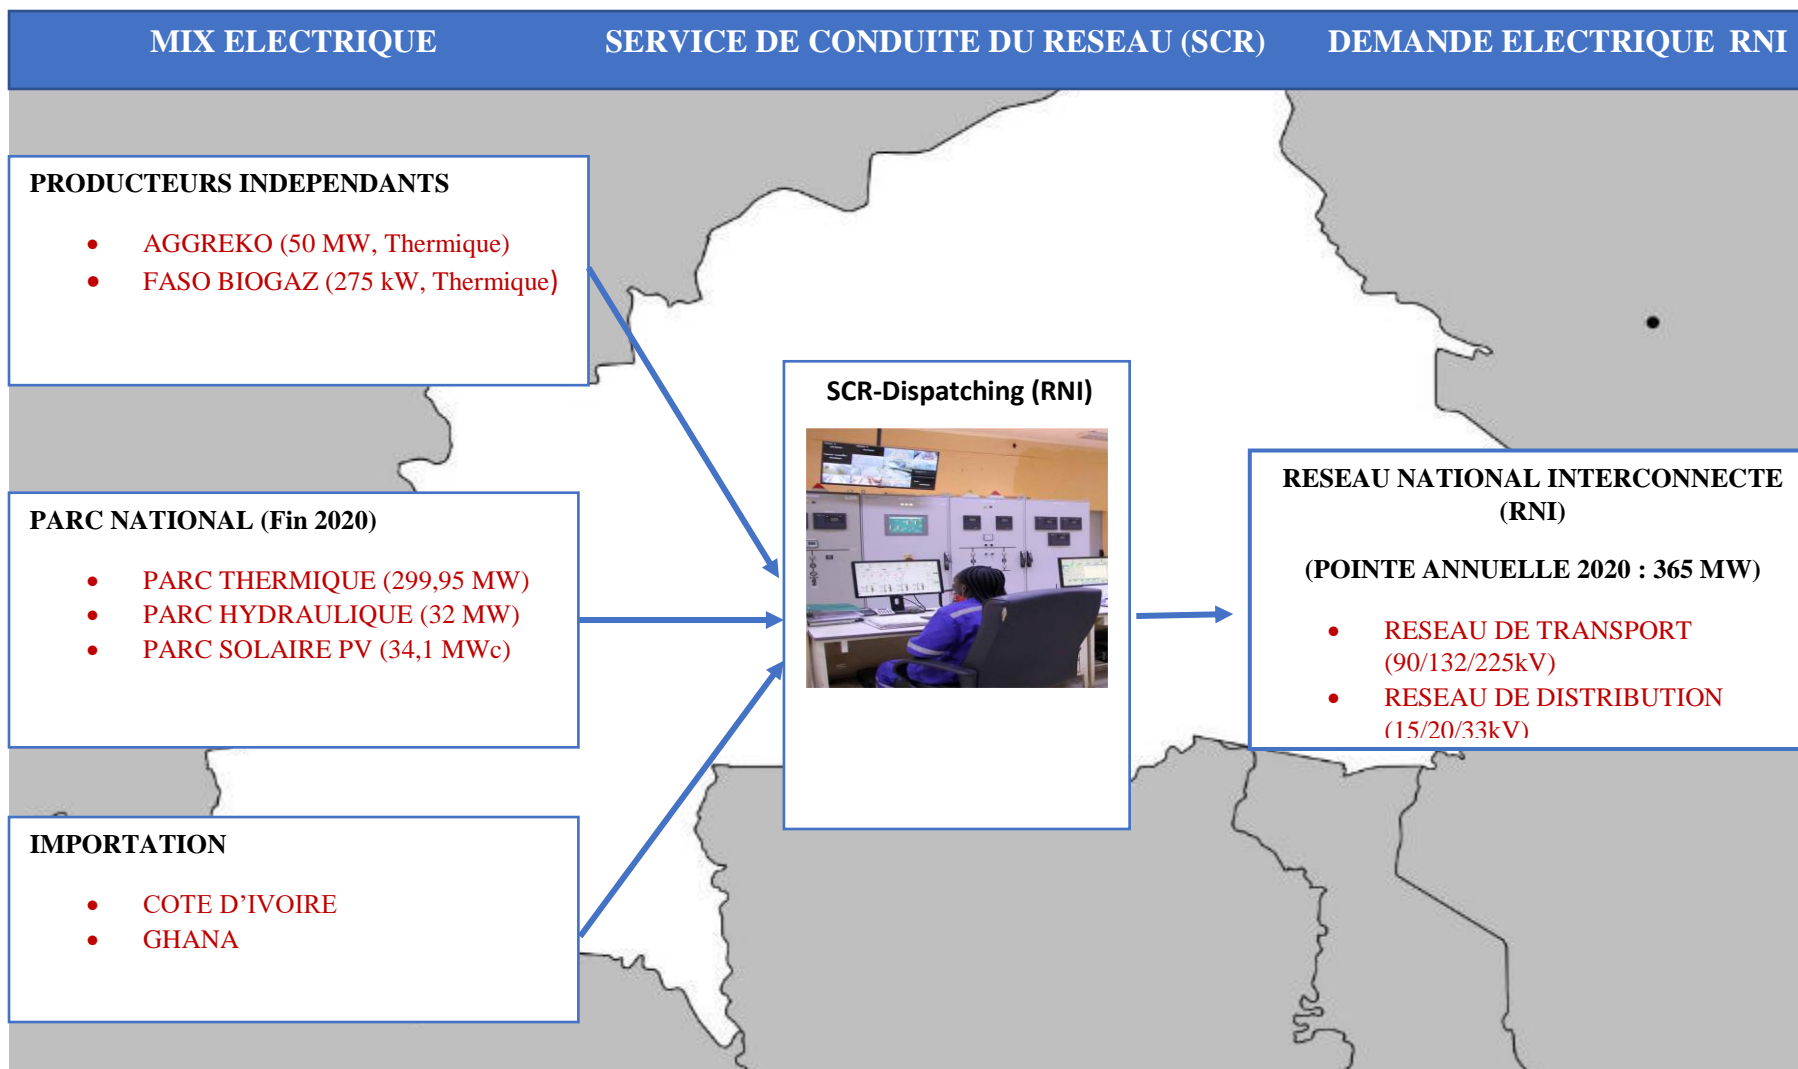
MIX ELECTRIQUE

SERVICE DE CONDUITE DU RESEAU (SCR)

DEMANDE ELECTRIQUE RNI

PRODUCTEURS INDEPENDANTS

- AGGREKO (50 MW, Thermique)
- FASO BIOGAZ (275 kW, Thermique)

PARC NATIONAL (Fin 2020)

- PARC THERMIQUE (299,95 MW)
- PARC HYDRAULIQUE (32 MW)
- PARC SOLAIRE PV (34,1 MWc)

IMPORTATION

- COTE D'IVOIRE
- GHANA

SCR-Dispatching (RNI)

RESEAU NATIONAL INTERCONNECTE (RNI)

(POINTE ANNUELLE 2020 : 365 MW)

- RESEAU DE TRANSPORT (90/132/225kV)
- RESEAU DE DISTRIBUTION (15/20/33kV)